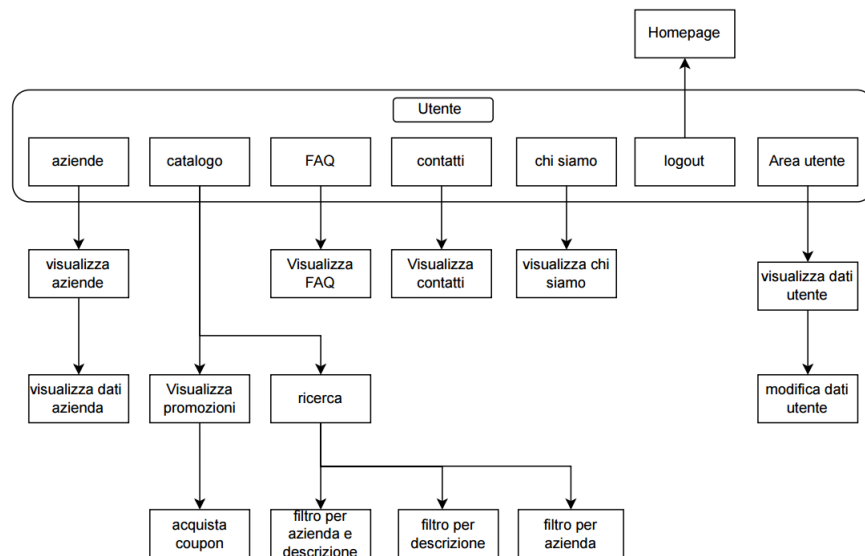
Homepage

Utente

aziende

catalogo

FAQ

contatti

chi siamo

logout

Area utente

visualizza aziende

Visualizza FAQ

Visualizza contatti

visualizza chi siamo

visualizza dati utente

visualizza dati azienda

Visualizza promozioni

ricerca

modifica dati utente

acquista coupon

filtro per azienda e descrizione

filtro per descrizione

filtro per azienda